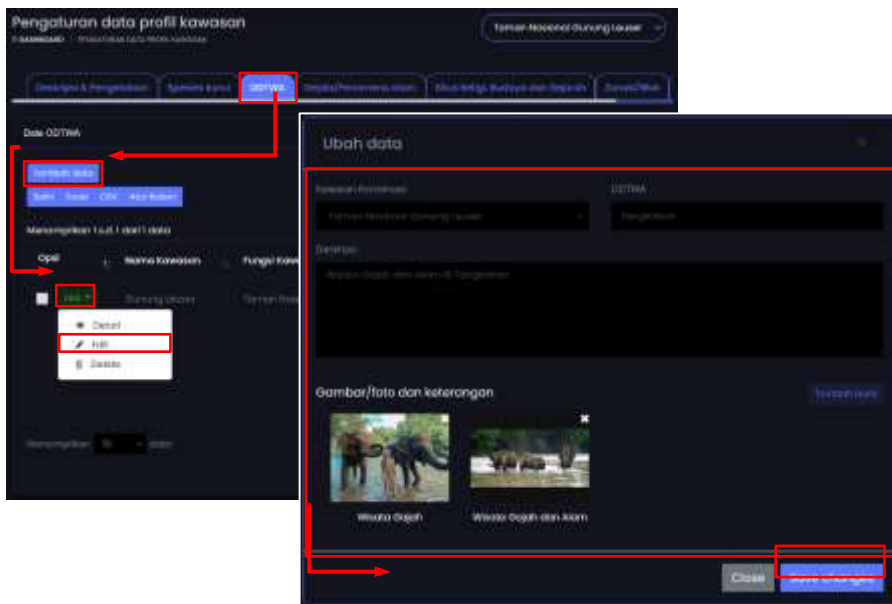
Pengaturan data profil kawasan

DASHBOARD PENGATURAN DATA PROFIL KAWASAN

Taman Nasional Gunung Leuser

Deskripsi & Pengelolaan | Spesies kunci | ODTWA | Gejala/Fenomena alam | Situs Religi, Budaya dan Sejarah | Zonasi/Blok

Data ODTWA

Tambah data

Salin | Excel | CSV | Kolom

Menampilkan 1 s/d 1 dari 1 data

Opsi | Nama Kawasan | Fungsi Kaw

Aksi | Gunung Leuser | Taman Nas

Detail
Edit
Delete

Menampilkan 10 data

Ubah data

Kawasan Konservasi
Taman Nasional Gunung Leuser

ODTWA
Tangkahan

Deskripsi
Wisata Gajah dan Alam di Tangkahan

Gambar/foto dan keterangan

Tambah baris

Wisata Gajah

Wisata Gajah dan Alam

Close

Save changes